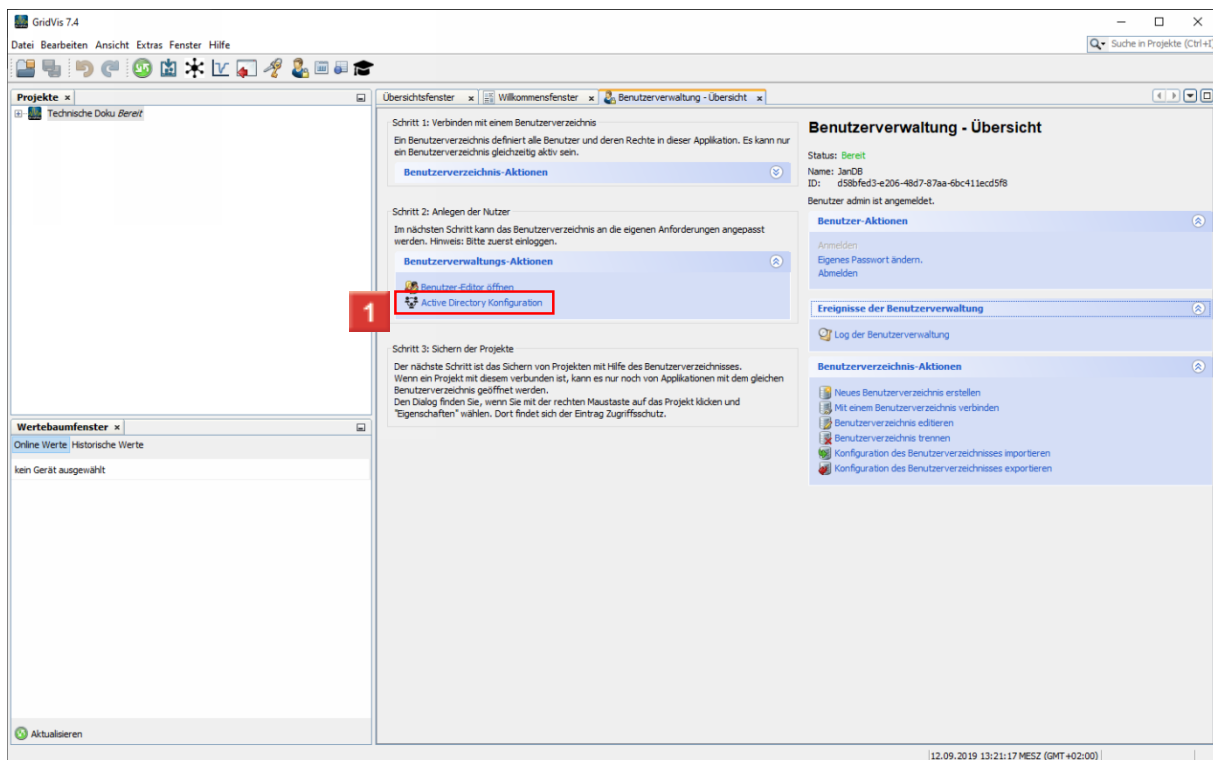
GridVis 7.4

Datei Bearbeiten Ansicht Extras Fenster Hilfe

Suche in Projekte (Ctrl+I)

Projekte ×

Technische Doku Bereit

Übersichtsfenster × Willkommensfenster × Benutzerverwaltung - Übersicht ×

Schritt 1: Verbinden mit einem Benutzerverzeichnis

Ein Benutzerverzeichnis definiert alle Benutzer und deren Rechte in dieser Applikation. Es kann nur ein Benutzerverzeichnis gleichzeitig aktiv sein.

Benutzerverzeichnis-Aktionen

Schritt 2: Anlegen der Nutzer

Im nächsten Schritt kann das Benutzerverzeichnis an die eigenen Anforderungen angepasst werden. Hinweis: Bitte zuerst einloggen.

Benutzerverwaltungs-Aktionen

Benutzer-Editor öffnen

1

Active Directory Konfiguration

Schritt 3: Sichern der Projekte

Der nächste Schritt ist das Sichern von Projekten mit Hilfe des Benutzerverzeichnisses. Wenn ein Projekt mit diesem verbunden ist, kann es nur noch von Applikationen mit dem gleichen Benutzerverzeichnis geöffnet werden.
Den Dialog finden Sie, wenn Sie mit der rechten Maustaste auf das Projekt klicken und "Eigenschaften" wählen. Dort findet sich der Eintrag Zugriffsschutz.

Benutzerverwaltung - Übersicht

Status: Bereit

Name: JanDB
ID: d58bfed3-e206-48d7-87aa-6bc411ecd5f8

Benutzer admin ist angemeldet.

Benutzer-Aktionen

Anmelden
Eigenes Passwort ändern.
Abmelden

Ereignisse der Benutzerverwaltung

Log der Benutzerverwaltung

Benutzerverzeichnis-Aktionen

Neues Benutzerverzeichnis erstellen
Mit einem Benutzerverzeichnis verbinden
Benutzerverzeichnis editieren
Benutzerverzeichnis trennen
Konfiguration des Benutzerverzeichnisses importieren
Konfiguration des Benutzerverzeichnisses exportieren

Wertebaumfenster ×

Online Werte Historische Werte

kein Gerät ausgewählt

Aktualisieren

12.09.2019 13:21:17 MESZ (GMT+02:00)